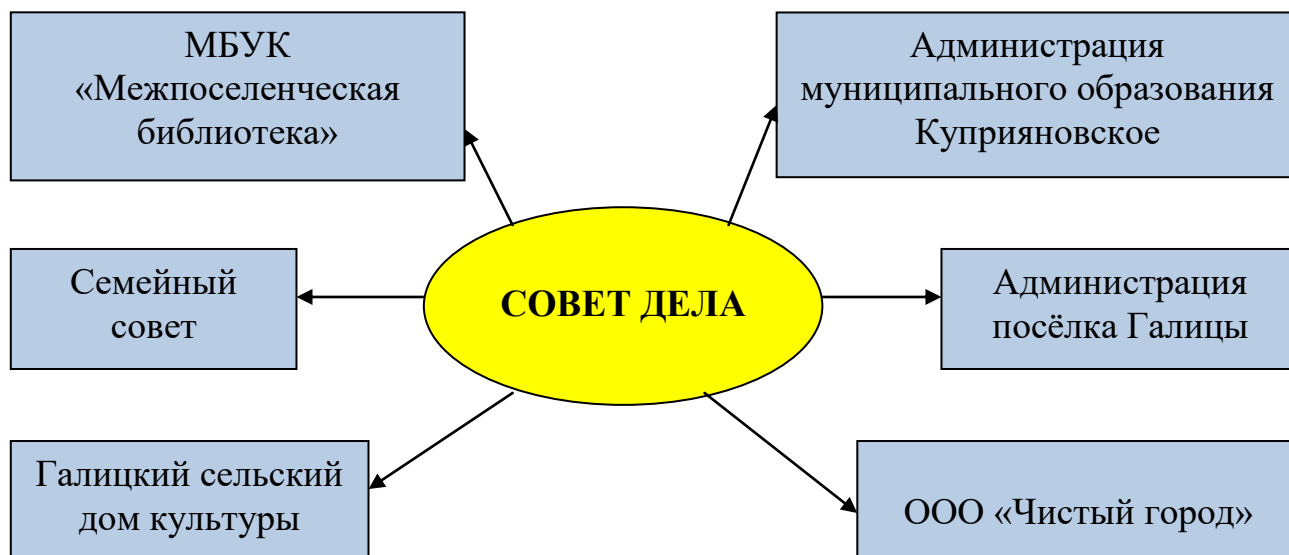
МБУК «Межпоселенческая библиотека»

Администрация муниципального образования Куприяновское

Семейный совет

СОВЕТ ДЕЛА

Администрация посёлка Галицы

Галицкий сельский дом культуры

ООО «Чистый город»